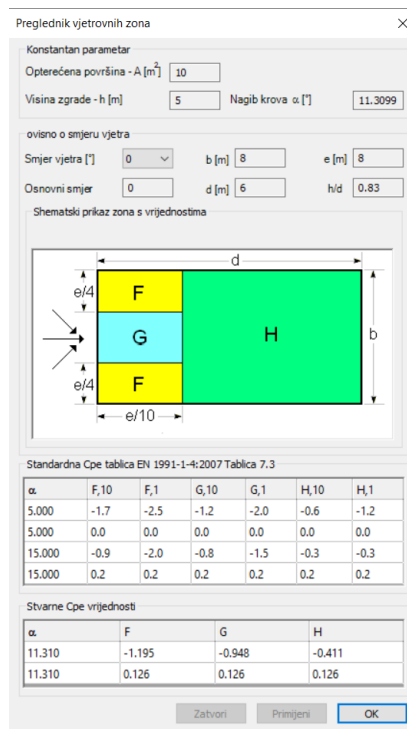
Preglednik vjetrovnih zona

Konstantan parametar

Opterećena površina - A [$m^2$] 10

Visina zgrade - h [m] 5

Nagib krova α [°] 11.3099

ovisno o smjeru vjetra

Smjer vjetra [°] 0

b [m] 8

e [m] 8

Osnovni smjer 0

d [m] 6

h/d 0.83

Shematski prikaz zona s vrijednostima

d

e/4

F

G

H

b

e/4

F

e/10

Standardna Cpe tablica EN 1991-1-4:2007 Tablica 7.3

| α | F,10 | F,1 | G,10 | G,1 | H,10 | H,1 |
|---|---|---|---|---|---|---|
| 5.000 | -1.7 | -2.5 | -1.2 | -2.0 | -0.6 | -1.2 |
| 5.000 | 0.0 | 0.0 | 0.0 | 0.0 | 0.0 | 0.0 |
| 15.000 | -0.9 | -2.0 | -0.8 | -1.5 | -0.3 | -0.3 |
| 15.000 | 0.2 | 0.2 | 0.2 | 0.2 | 0.2 | 0.2 |

Stvarne Cpe vrijednosti

| α | F | G | H |
|---|---|---|---|
| 11.310 | -1.195 | -0.948 | -0.411 |
| 11.310 | 0.126 | 0.126 | 0.126 |

Zatvori

Primijeni

OK